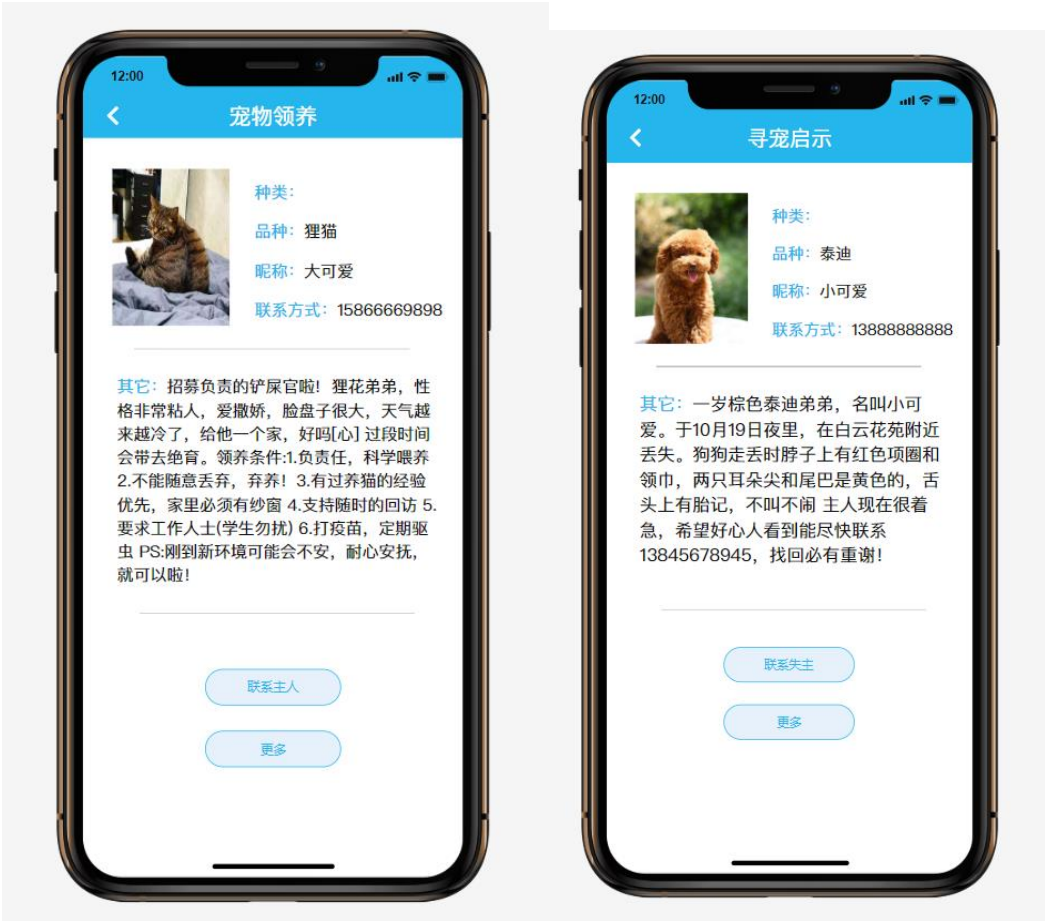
12:00

<

宠物领养

种类:

品种: 狸猫

昵称: 大可爱

联系方式: 15866669898

其它: 招募负责的铲屎官啦! 狸花弟弟, 性格非常粘人, 爱撒娇, 脸盘子很大, 天气越来越冷了, 给他一个家, 好吗[心] 过段时间会带去绝育。领养条件:1.负责任, 科学喂养 2.不能随意丢弃, 弃养! 3.有过养猫的经验优先, 家里必须有纱窗 4.支持随时的回访 5.要求工作人士(学生勿扰) 6.打疫苗, 定期驱虫 PS:刚到新环境可能会不安, 耐心安抚, 就可以啦!

联系主人

更多

12:00

<

寻宠启示

种类:

品种: 泰迪

昵称: 小可爱

联系方式: 13888888888

其它: 一岁棕色泰迪弟弟, 名叫小可爱。于10月19日夜里, 在白云花苑附近丢失。狗狗走丢时脖子上有红色项圈和领巾, 两只耳朵尖和尾巴是黄色的, 舌头上有胎记, 不叫不闹 主人现在很着急, 希望好心人看到能尽快联系13845678945, 找回必有重谢!

联系失主

更多